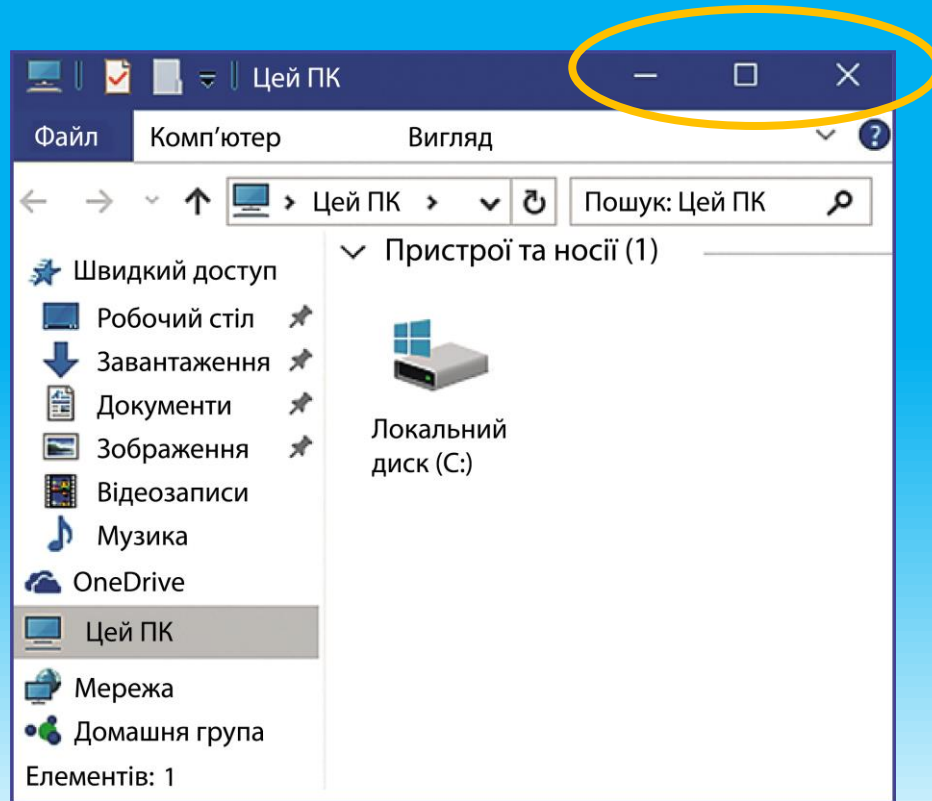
Цей ПК

Файл Комп’ютер Вигляд

Цей ПК

Пошук: Цей ПК

Пристрої та носії (1)

Швидкий доступ
Робочий стіл
Завантаження
Документи
Зображення
Відеозаписи
Музика
OneDrive
Цей ПК
Мережа
Домашня група

Локальний диск (C:)

Елементів: 1